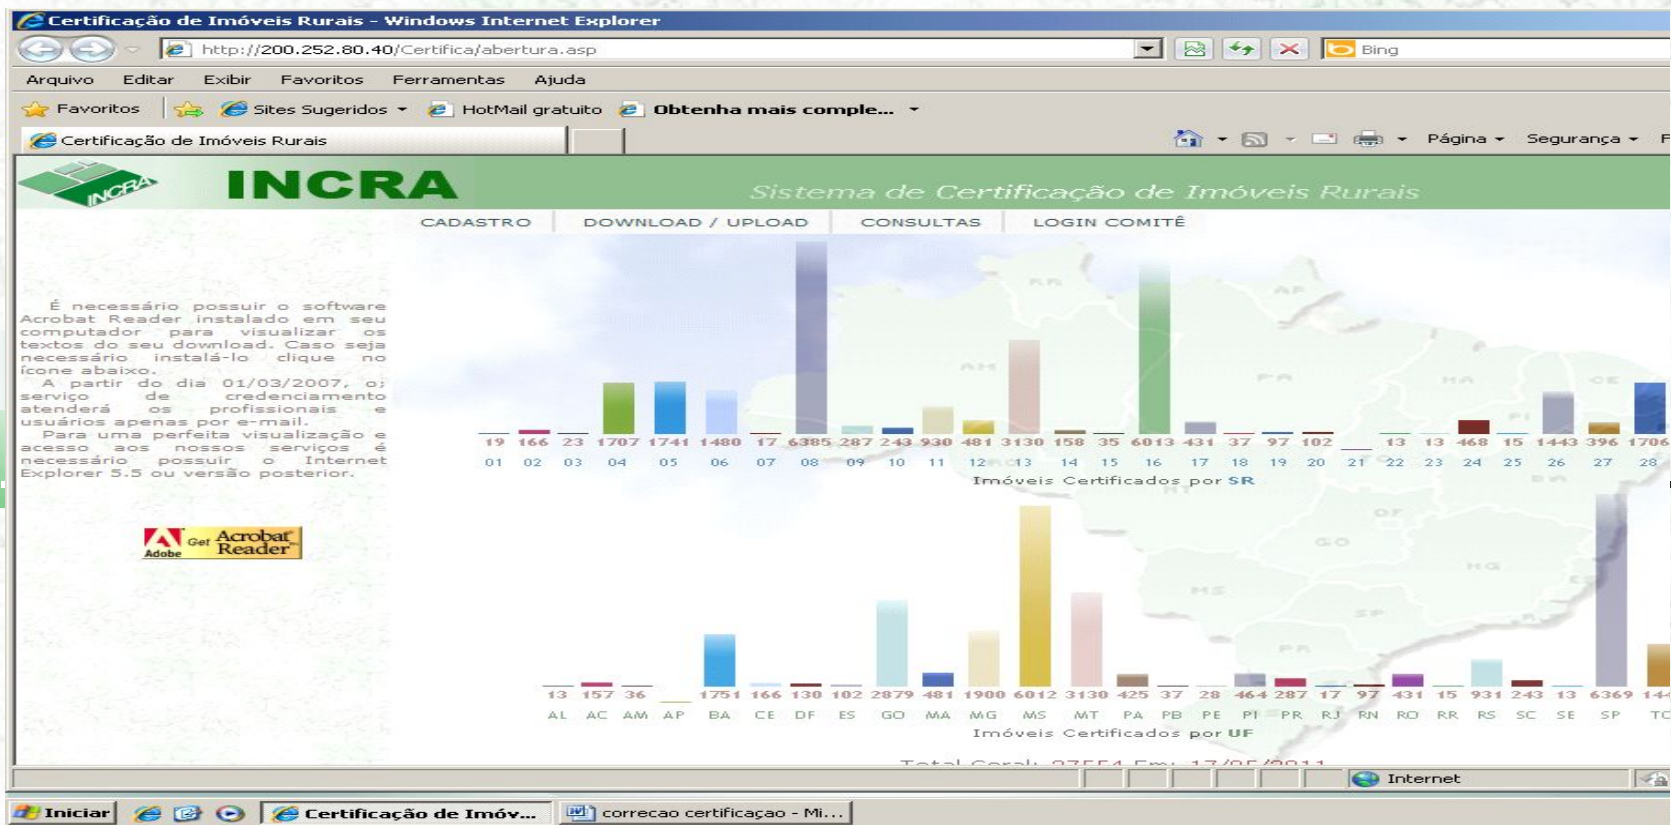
Certificação de Imóveis Rurais - Windows Internet Explorer

http://200.252.80.40/Certifica/abertura.asp

Bing

Arquivo Editar Exibir Favoritos Ferramentas Ajuda

Favoritos Sites Sugeridos HotMail gratuito Obtenha mais comple...

Certificação de Imóveis Rurais

Página Segurança

INCRA

INCRA Sistema de Certificação de Imóveis Rurais

CADASTRO DOWNLOAD / UPLOAD CONSULTAS LOGIN COMITÊ

É necessário possuir o software Acrobat Reader instalado em seu computador para visualizar os textos do seu download. Caso seja necessário instalá-lo clique no ícone abaixo.

A partir do dia 01/03/2007, o serviço de credenciamento atenderá os profissionais e usuários apenas por e-mail.

Para uma perfeita visualização e acesso aos nossos serviços é necessário possuir o Internet Explorer 5.5 ou versão posterior.

Adobe Get Acrobat Reader

| 19 | 166 | 23 | 1707 | 1741 | 1480 | 17 | 6385 | 287 | 243 | 930 | 481 | 3130 | 158 | 35 | 6013 | 431 | 37 | 97 | 102 | | 13 | 13 | 468 | 15 | 1443 | 396 | 1706 |
|---|---|---|---|---|---|---|---|---|---|---|---|---|---|---|---|---|---|---|---|---|---|---|---|---|---|---|---|
| 01 | 02 | 03 | 04 | 05 | 06 | 07 | 08 | 09 | 10 | 11 | 12 | 13 | 14 | 15 | 16 | 17 | 18 | 19 | 20 | 21 | 22 | 23 | 24 | 25 | 26 | 27 | 28 |

Imóveis Certificados por SR

| 13 | 157 | 36 | | 1751 | 166 | 130 | 102 | 2879 | 481 | 1900 | 6012 | 3130 | 425 | 37 | 28 | 464 | 287 | 17 | 97 | 431 | 15 | 931 | 243 | 13 | 6369 | 144 |
|---|---|---|---|---|---|---|---|---|---|---|---|---|---|---|---|---|---|---|---|---|---|---|---|---|---|---|
| AL | AC | AM | AP | BA | CE | DF | ES | GO | MA | MG | MS | MT | PA | PB | PE | PI | PR | RJ | RN | RO | RR | RS | SC | SE | SP | TO |

Imóveis Certificados por UF

Total Geral: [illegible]

Internet

Iniciar Certificação de Imóv... correcao certificaçao - Mi...